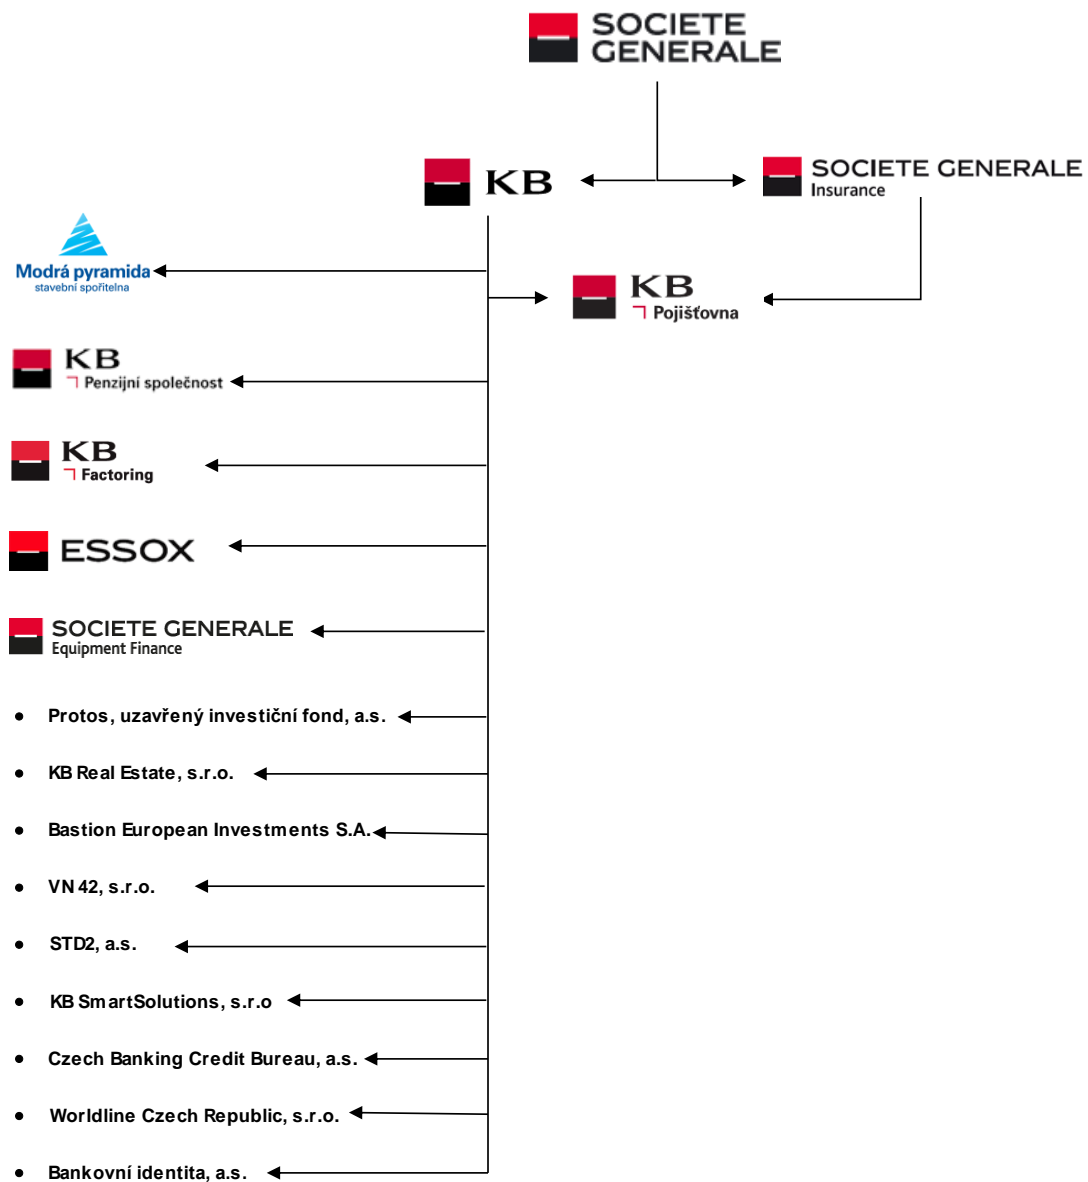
SOCIETE GENERALE

KB

SOCIETE GENERALE Insurance

Modrá pyramida stavební spořitelna

KB Pojišťovna

KB Penzijní společnost

KB Factoring

ESSOX

SOCIETE GENERALE Equipment Finance

- Protos, uzavřený investiční fond, a.s.
- KB Real Estate, s.r.o.
- Bastion European Investments S.A.
- VN 42, s.r.o.
- STD2, a.s.
- KB SmartSolutions, s.r.o
- Czech Banking Credit Bureau, a.s.
- Worldline Czech Republic, s.r.o.
- Bankovní identita, a.s.